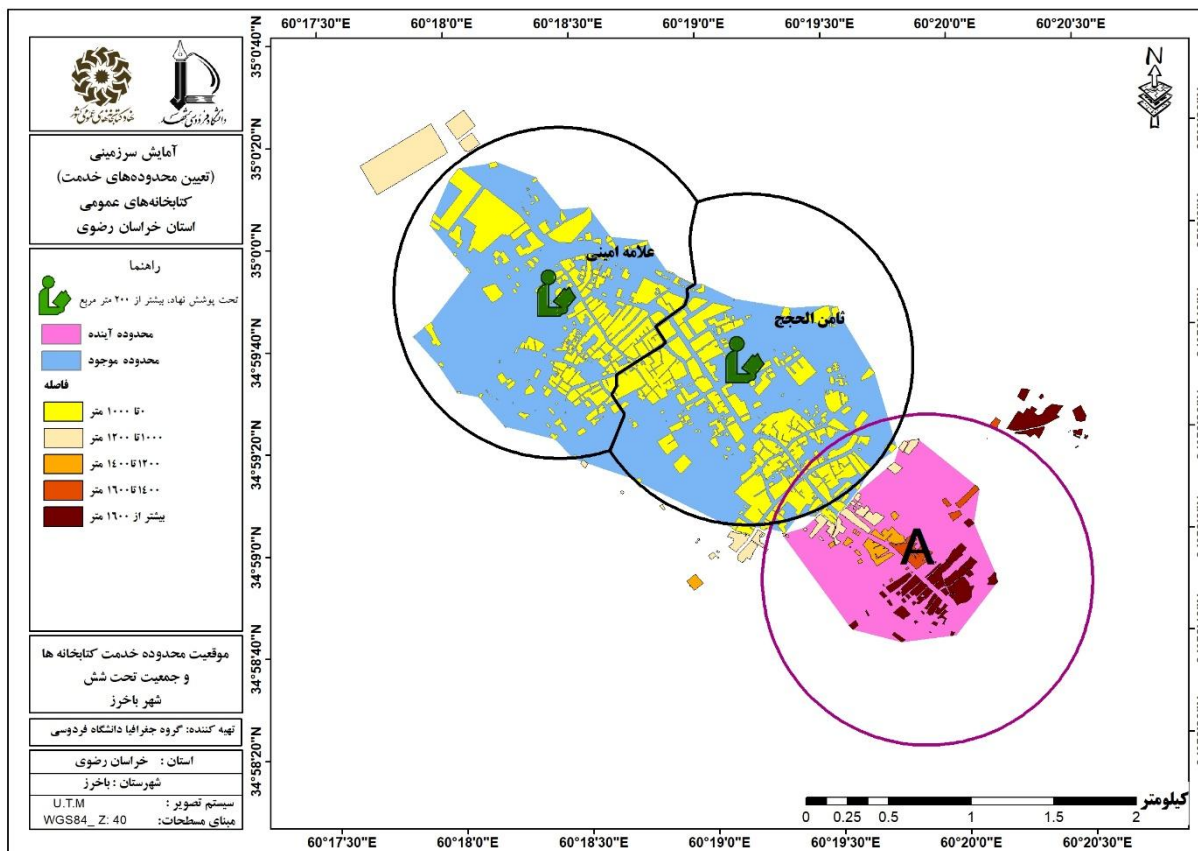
60°17'30"E 60°18'0"E 60°18'30"E 60°19'0"E 60°19'30"E 60°20'0"E 60°20'30"E

35°0'40"N
35°0'20"N
35°0'0"N
34°59'40"N
34°59'20"N
34°59'0"N
34°58'40"N
34°58'20"N

دانشگاه فردوسی مشهد
نهاد کتابخانه های عمومی کشور

آمایش سرزمینی
(تعیین محدوده‌های خدمت)
کتابخانه‌های عمومی
استان خراسان رضوی

راهنما
تحت پوشش نهاد، بیشتر از ۲۰۰ متر مربع
محدوده آینده
محدوده موجود
فاصله
۰تا ۱۰۰۰ متر
۱۰۰۰تا ۱۲۰۰ متر
۱۲۰۰تا ۱۴۰۰ متر
۱۴۰۰تا ۱۶۰۰ متر
بیشتر از ۱۶۰۰ متر

موقعیت محدوده خدمت کتابخانه ها
و جمعیت تحت شش
شهر باخرز

تهیه کننده: گروه جغرافیا دانشگاه فردوسی
استان : خراسان رضوی
شهرستان : باخرز
سیستم تصویر : U.T.M
مبنای مسطحات: WGS84_ Z: 40

علامه امینی
ثامن الحجج
A
N

کیلومتر
0 0.25 0.5 1 1.5 2

60°17'30"E 60°18'0"E 60°18'30"E 60°19'0"E 60°19'30"E 60°20'0"E 60°20'30"E